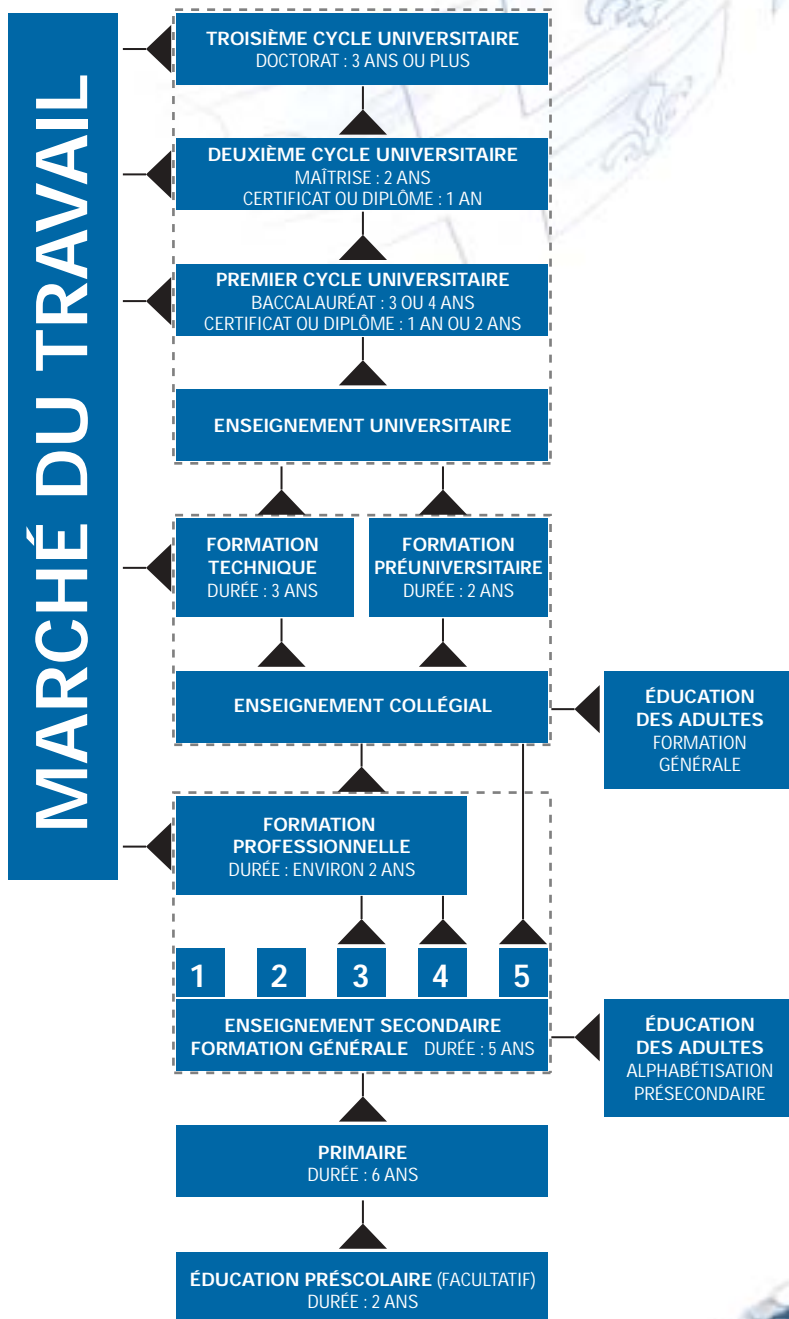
MARCHÉ DU TRAVAIL

TROISIÈME CYCLE UNIVERSITAIRE
DOCTORAT : 3 ANS OU PLUS

DEUXIÈME CYCLE UNIVERSITAIRE
MAÎTRISE : 2 ANS
CERTIFICAT OU DIPLÔME : 1 AN

PREMIER CYCLE UNIVERSITAIRE
BACCALAURÉAT : 3 OU 4 ANS
CERTIFICAT OU DIPLÔME : 1 AN OU 2 ANS

ENSEIGNEMENT UNIVERSITAIRE

FORMATION TECHNIQUE
DURÉE : 3 ANS

FORMATION PRÉUNIVERSITAIRE
DURÉE : 2 ANS

ENSEIGNEMENT COLLÉGIAL

ÉDUCATION DES ADULTES
FORMATION GÉNÉRALE

FORMATION PROFESSIONNELLE
DURÉE : ENVIRON 2 ANS

1 2 3 4 5

ENSEIGNEMENT SECONDAIRE
FORMATION GÉNÉRALE DURÉE : 5 ANS

ÉDUCATION DES ADULTES
ALPHABÉTISATION
PRÉSECONDAIRE

PRIMAIRE
DURÉE : 6 ANS

ÉDUCATION PRÉSCOLAIRE (FACULTATIF)
DURÉE : 2 ANS